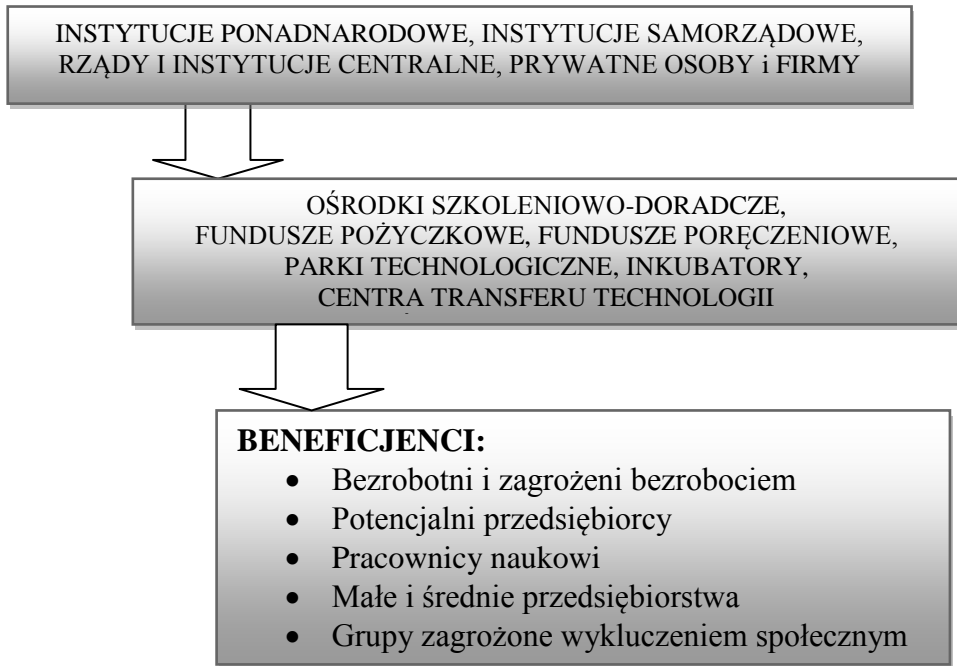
INSTYTUCJE PONADNARODOWE, INSTYTUCJE SAMORZĄDOWE, RZĄDY I INSTYTUCJE CENTRALNE, PRYWATNE OSOBY i FIRMY

OŚRODKI SZKOLENIOWO-DORADCZE, FUNDUSZE POŻYCZKOWE, FUNDUSZE PORĘCZENIOWE, PARKI TECHNOLOGICZNE, INKUBATORY, CENTRA TRANSFERU TECHNOLOGII

BENEFICJENCI:
- Bezrobotni i zagrożeni bezrobociem
- Potencjalni przedsiębiorcy
- Pracownicy naukowi
- Małe i średnie przedsiębiorstwa
- Grupy zagrożone wykluczeniem społecznym